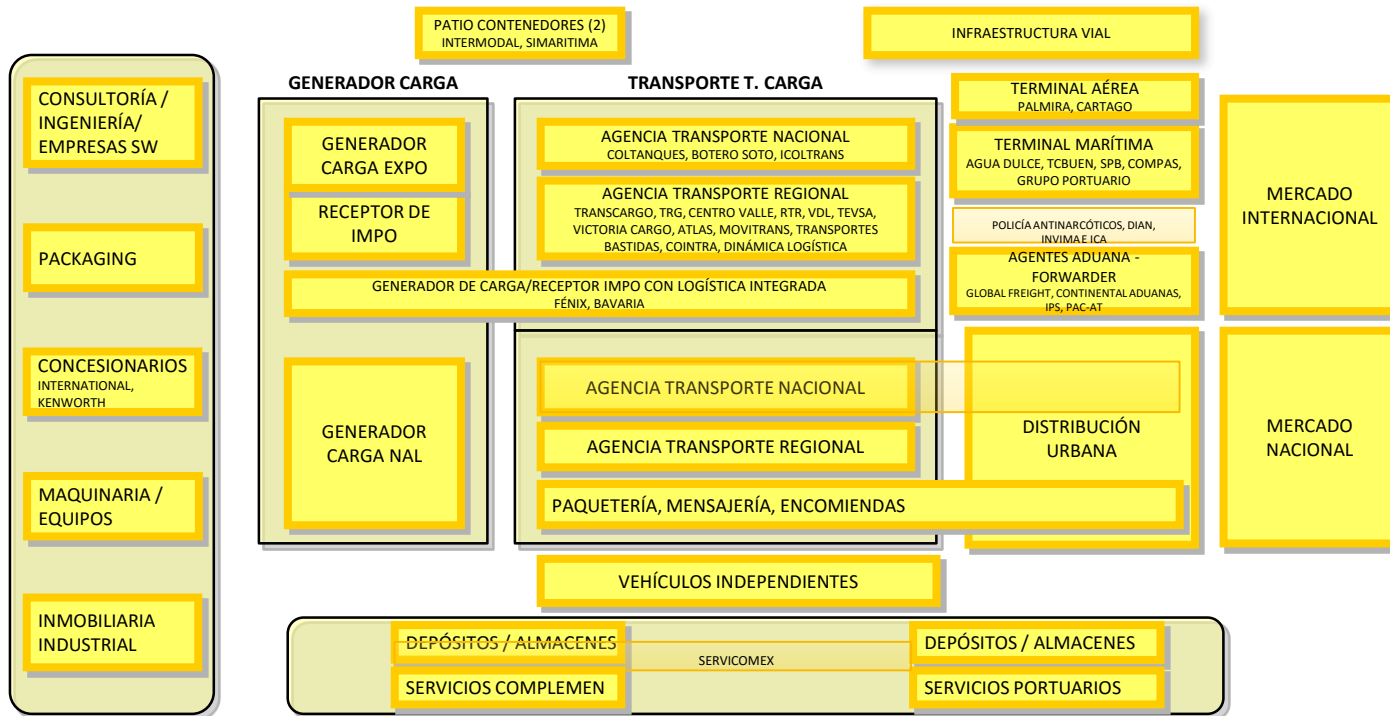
PATIO CONTENEDORES (2)
INTERMODAL, SIMARITIMA

INFRAESTRUCTURA VIAL

CONSULTORÍA / INGENIERÍA/ EMPRESAS SW

PACKAGING

CONCESIONARIOS
INTERNATIONAL, KENWORTH

MAQUINARIA / EQUIPOS

INMOBILIARIA INDUSTRIAL

GENERADOR CARGA

GENERADOR CARGA EXPO

RECEPTOR DE IMPO

GENERADOR CARGA NAL

TRANSPORTE T. CARGA

AGENCIA TRANSPORTE NACIONAL
COLTANQUES, BOTERO SOTO, ICOLTRANS

AGENCIA TRANSPORTE REGIONAL
TRANSCARGO, TRG, CENTRO VALLE, RTR, VDL, TEVSA, VICTORIA CARGO, ATLAS, MOVITRANS, TRANSPORTES BASTIDAS, COINTRA, DINÁMICA LOGÍSTICA

GENERADOR DE CARGA/RECEPTOR IMPO CON LOGÍSTICA INTEGRADA
FÉNIX, BAVARIA

AGENCIA TRANSPORTE NACIONAL

AGENCIA TRANSPORTE REGIONAL

PAQUETERÍA, MENSAJERÍA, ENCOMIENDAS

TERMINAL AÉREA
PALMIRA, CARTAGO

TERMINAL MARÍTIMA
AGUA DULCE, TCBUEN, SPB, COMPAS, GRUPO PORTUARIO

POLICÍA ANTINARCÓTICOS, DIAN, INVIMA E ICA

AGENTES ADUANA - FORWARDER
GLOBAL FREIGHT, CONTINENTAL ADUANAS, IPS, PAC-AT

DISTRIBUCIÓN URBANA

MERCADO INTERNACIONAL

MERCADO NACIONAL

VEHÍCULOS INDEPENDIENTES

DEPÓSITOS / ALMACENES

SERVICOMEX

DEPÓSITOS / ALMACENES

SERVICIOS COMPLEMEN

SERVICIOS PORTUARIOS